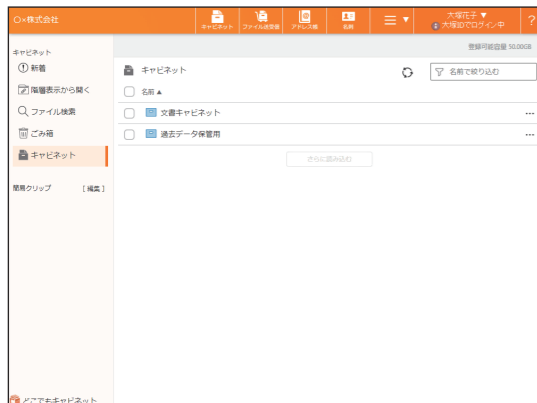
○×株式会社

キャビネット ファイル送受信 アドレス帳 名刺

大塚花子 ▼
大塚IDでログイン中

?

登録可能容量 50.00GB

キャビネット
新着
階層表示から開く
ファイル検索
ごみ箱
キャビネット

簡易クリップ [編集]

キャビネット

名前で絞り込む

名前 ▲

文書キャビネット ...

過去データ保管用 ...

さらに読み込む

どこでもキャビネット